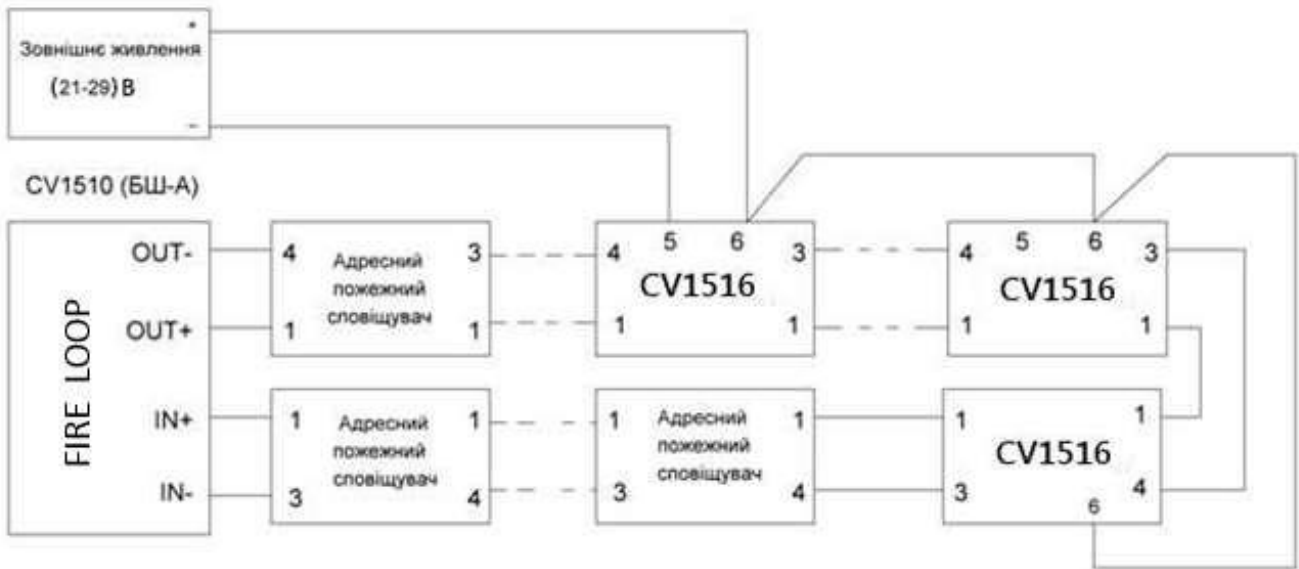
Зовнішнє живлення
(21-29) В
+
-

CV1510 (БШ-А)

FIRE LOOP
OUT-
OUT+
IN+
IN-

4 Адресний пожежний сповіщувач 3
1 1

1 Адресний пожежний сповіщувач 1
3 4

4 5 6 3
CV1516
1 1

1 Адресний пожежний сповіщувач 1
3 4

4 5 6 3
CV1516
1 1

1 1
CV1516
3 4
6